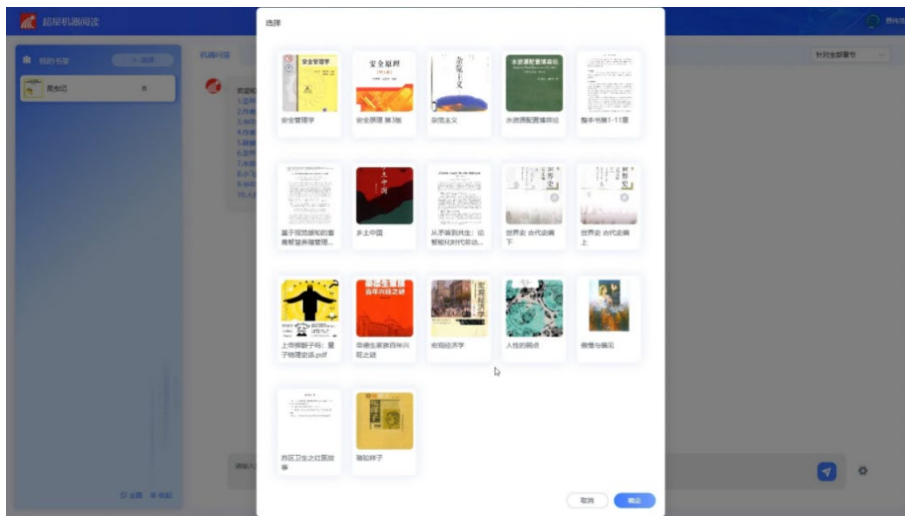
超星机器阅读

我的书架

图书馆

机器问答

针对全部图书

选择

安全管理学

安全原理 第3版

杂凑主义

水资源配置理论

图书书籍1-11册

基于现货期权的董事权益和管理...

乡土中国

从矛盾到共生：论智能时代劳动...

世界史 古代史编下

世界史 古代史编上

上帝掷骰子吗：量子物理史话.pdf

中德生家族百年兴旺之谜

宏观经济学

人性的弱点

傲慢与偏见

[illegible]区卫生之红图故事

骆驼祥子

取消

确定